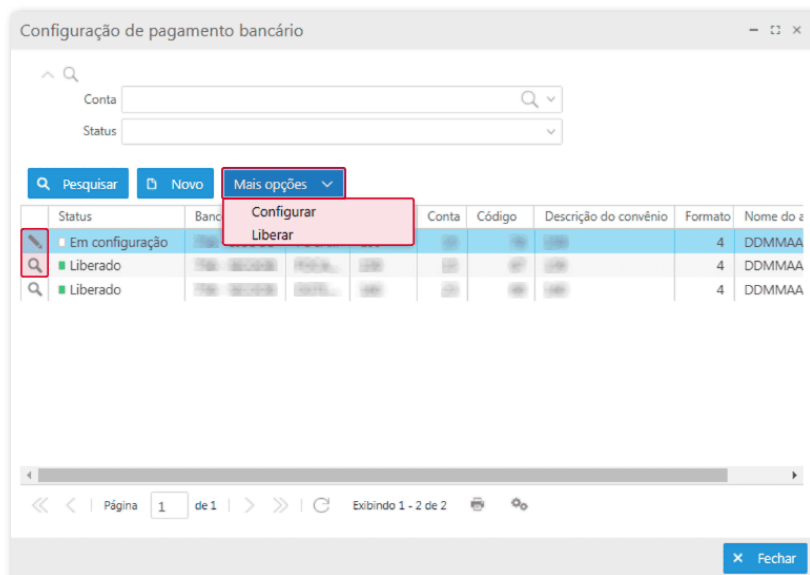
Configuração de pagamento bancário

Conta

Status

Pesquisar Novo Mais opções

Configurar
Liberar

| | Status | Banc | | | Conta | Código | Descrição do convênio | Formato | Nome do a |
|---|---|---|---|---|---|---|---|---|---|
| | Em configuração | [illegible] | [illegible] | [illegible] | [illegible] | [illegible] | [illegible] | 4 | DDMMAA |
| | Liberado | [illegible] | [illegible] | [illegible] | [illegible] | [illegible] | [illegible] | 4 | DDMMAA |
| | Liberado | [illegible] | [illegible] | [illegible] | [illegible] | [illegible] | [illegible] | 4 | DDMMAA |

Página 1 de 1 Exibindo 1 - 2 de 2

Fechar